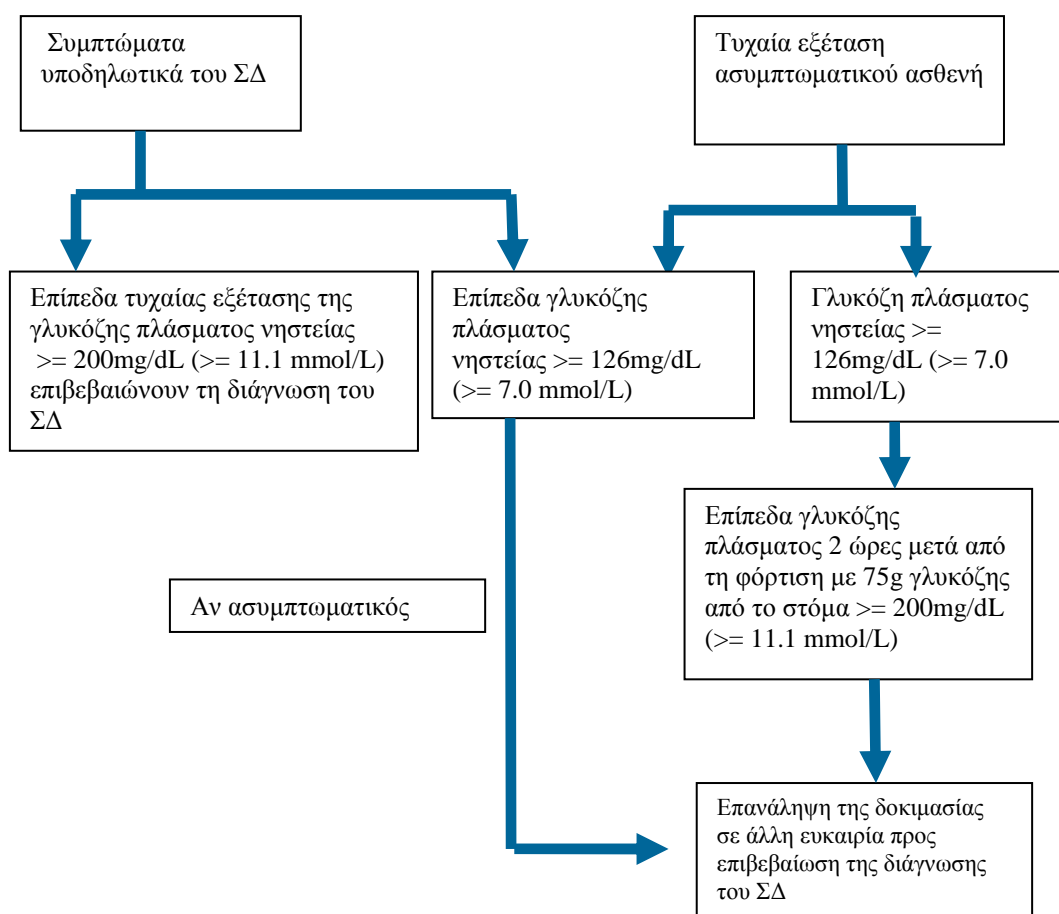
Συμπτώματα υποδηλωτικά του ΣΔ

Τυχαία εξέταση ασυμπτωματικού ασθενή

Επίπεδα τυχαίας εξέτασης της γλυκόζης πλάσματος νηστείας >= 200mg/dL (>= 11.1 mmol/L) επιβεβαιώνουν τη διάγνωση του ΣΔ

Επίπεδα γλυκόζης πλάσματος νηστείας >= 126mg/dL (>= 7.0 mmol/L)

Γλυκόζη πλάσματος νηστείας >= 126mg/dL (>= 7.0 mmol/L)

Επίπεδα γλυκόζης πλάσματος 2 ώρες μετά από τη φόρτιση με 75g γλυκόζης από το στόμα >= 200mg/dL (>= 11.1 mmol/L)

Αν ασυμπτωματικός

Επανάληψη της δοκιμασίας σε άλλη ευκαιρία προς επιβεβαίωση της διάγνωσης του ΣΔ